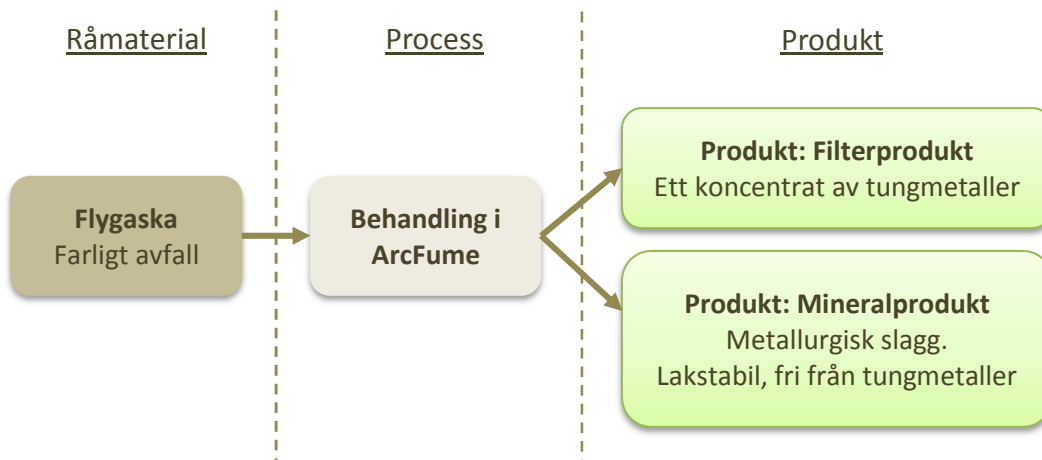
Råmaterial

Process

Produkt

Flygaska
Farligt avfall

Behandling i ArcFume

Produkt: Filterprodukt
Ett koncentrat av tungmetaller

Produkt: Mineralprodukt
Metallurgisk slagg.
Lakstabil, fri från tungmetaller